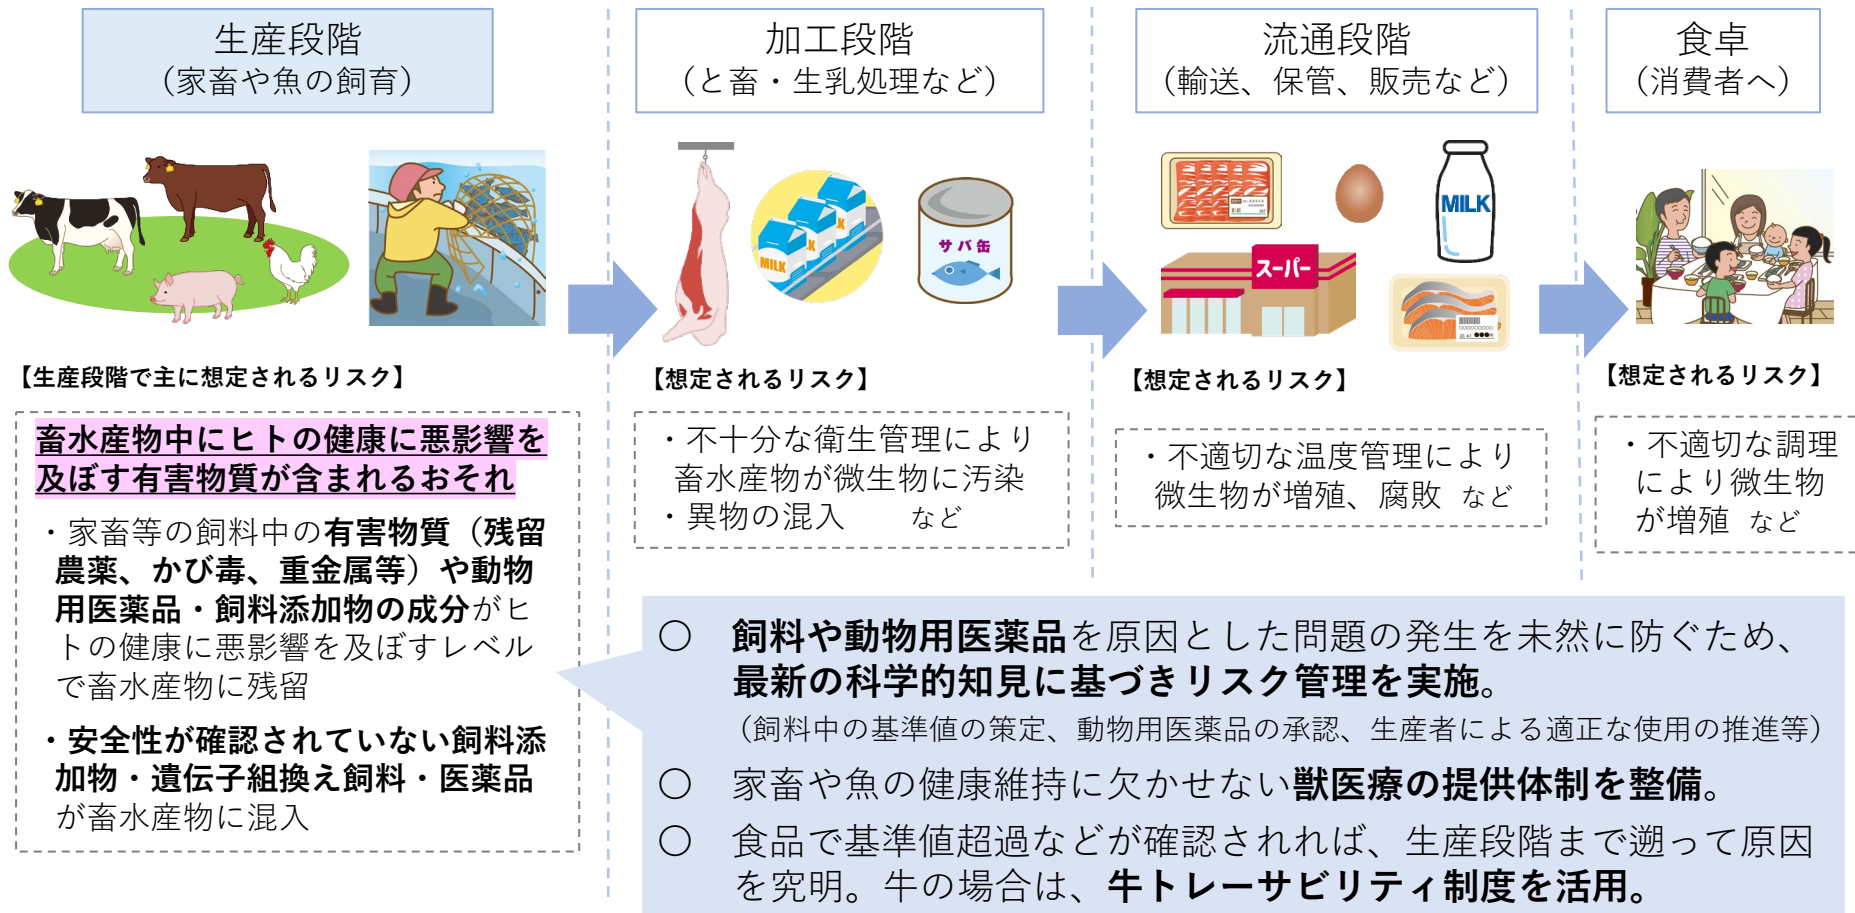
生産段階
（家畜や魚の飼育）

加工段階
（と畜・生乳処理など）

流通段階
（輸送、保管、販売など）

食卓
（消費者へ）

MILK

MILK

サバ缶

MILK

スーパー

【生産段階で主に想定されるリスク】

畜水産物中にヒトの健康に悪影響を及ぼす有害物質が含まれるおそれ

・家畜等の飼料中の有害物質（残留農薬、かび毒、重金属等）や動物用医薬品・飼料添加物の成分がヒトの健康に悪影響を及ぼすレベルで畜水産物に残留

・安全性が確認されていない飼料添加物・遺伝子組換え飼料・医薬品が畜水産物に混入

【想定されるリスク】

・不十分な衛生管理により畜水産物が微生物に汚染
・異物の混入　　など

【想定されるリスク】

・不適切な温度管理により微生物が増殖、腐敗　など

【想定されるリスク】

・不適切な調理により微生物が増殖　など

○　飼料や動物用医薬品を原因とした問題の発生を未然に防ぐため、最新の科学的知見に基づきリスク管理を実施。
（飼料中の基準値の策定、動物用医薬品の承認、生産者による適正な使用の推進等）

○　家畜や魚の健康維持に欠かせない獣医療の提供体制を整備。

○　食品で基準値超過などが確認されれば、生産段階まで遡って原因を究明。牛の場合は、牛トレーサビリティ制度を活用。